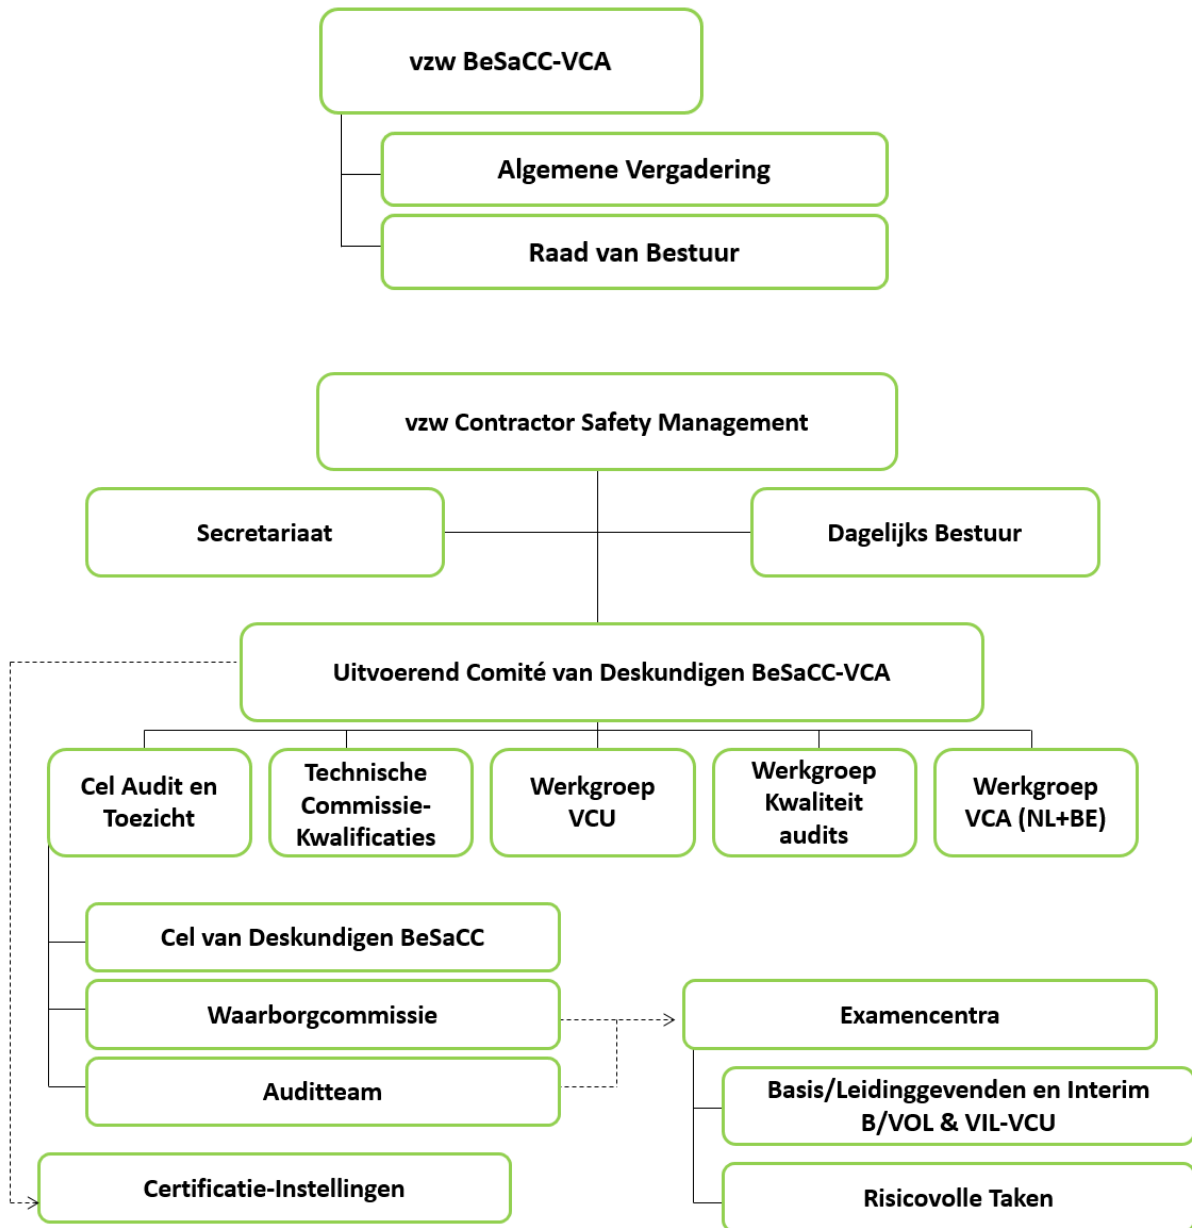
vzw BeSaCC-VCA

Algemene Vergadering

Raad van Bestuur

vzw Contractor Safety Management

Secretariaat

Dagelijks Bestuur

Uitvoerend Comité van Deskundigen BeSaCC-VCA

Cel Audit en Toezicht

Technische Commissie-Kwalificaties

Werkgroep VCU

Werkgroep Kwaliteit audits

Werkgroep VCA (NL+BE)

Cel van Deskundigen BeSaCC

Waarborgcommissie

Auditteam

Examencentra

Basis/Leidinggevenden en Interim B/VOL & VIL-VCU

Risicovolle Taken

Certificatie-Instellingen